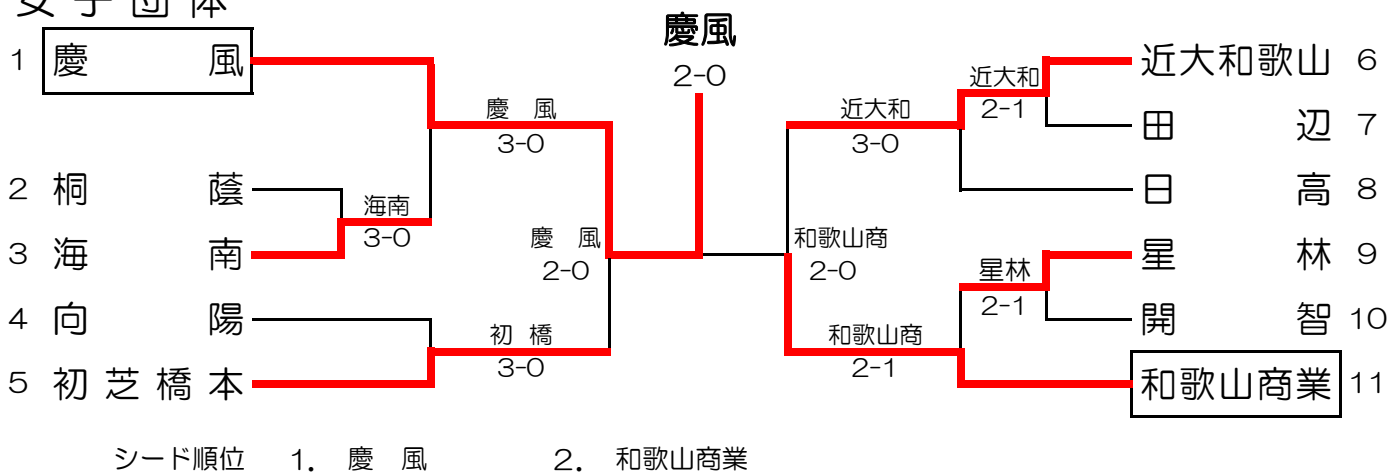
女子団体

慶風
2-0

1 慶 風
2 桐 蔭
3 海 南
4 向 陽
5 初芝橋本

海南
3-0

慶 風
3-0

初 橋
3-0

慶 風
2-0

近大和歌山 6
田 辺 7
日 高 8
星 林 9
開 智 10
和歌山商業 11

近大和
2-1

近大和
3-0

和歌山商
2-0

星林
2-1

和歌山商
2-1

シード順位 1. 慶 風 2. 和歌山商業